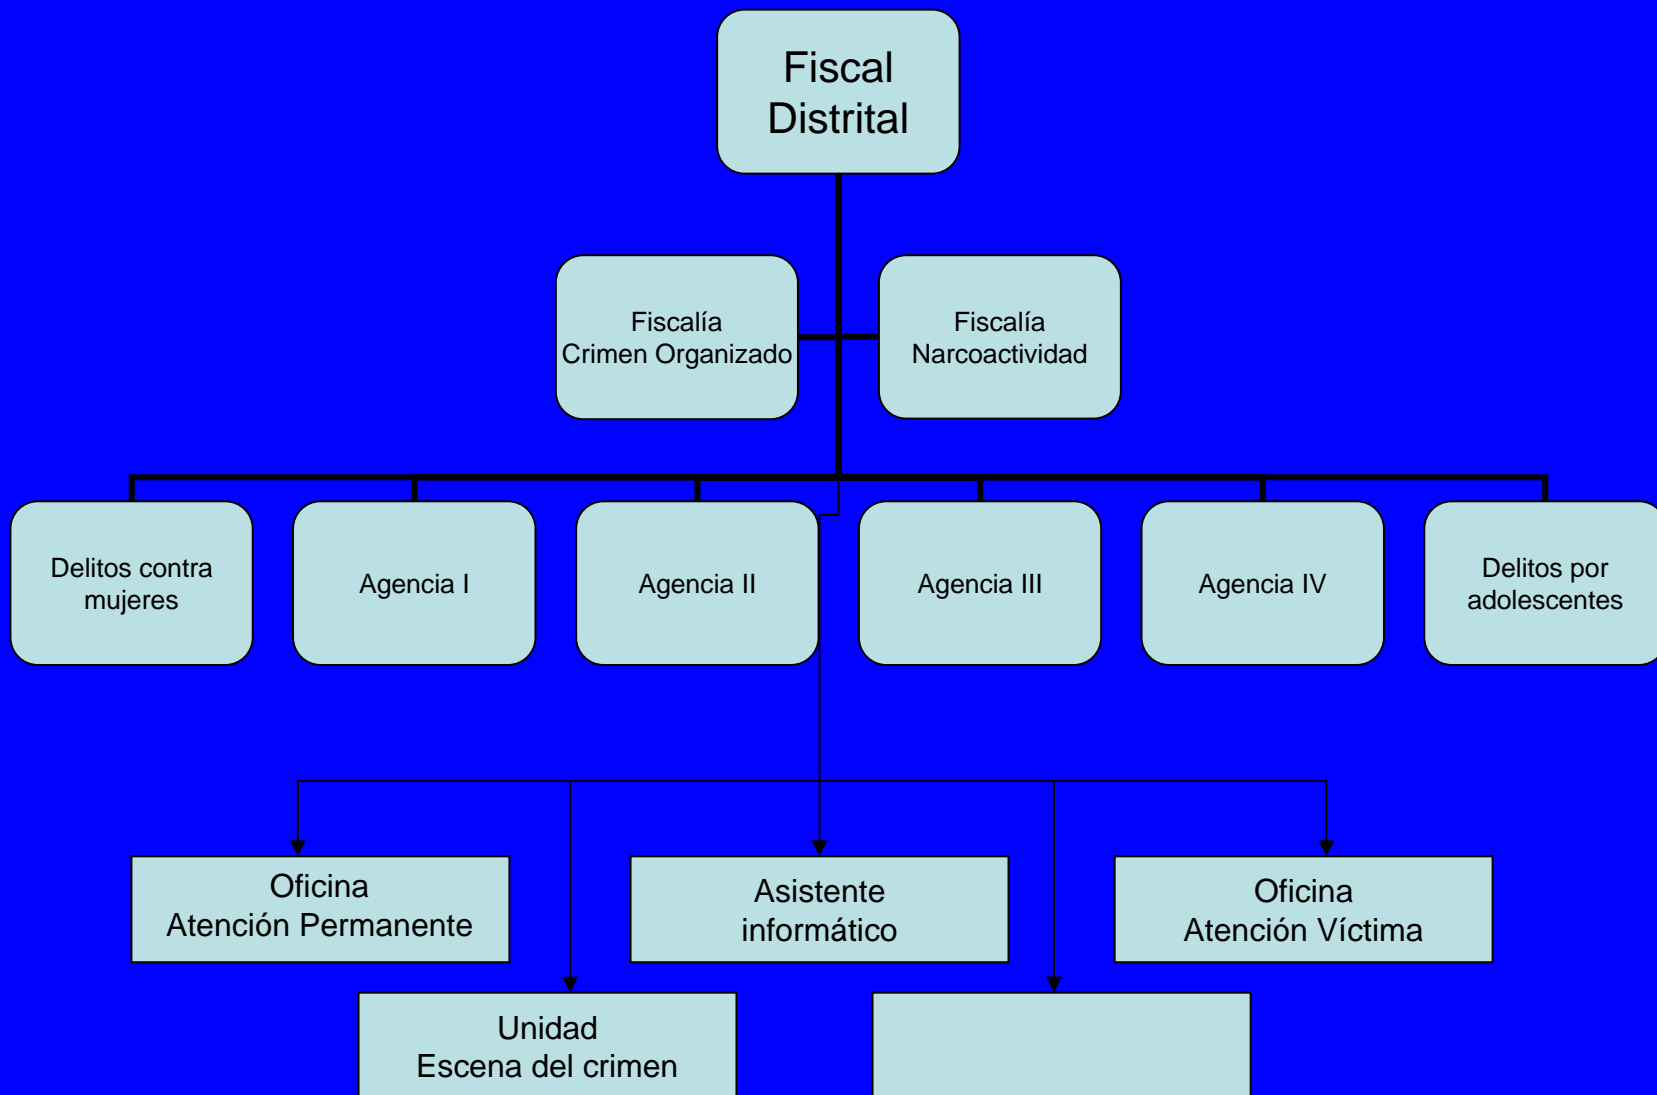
Fiscal
Distrital

Fiscalía
Crimen Organizado

Fiscalía
Narcoactividad

Delitos contra mujeres

Agencia I

Agencia II

Agencia III

Agencia IV

Delitos por adolescentes

Oficina
Atención Permanente

Asistente
informático

Oficina
Atención Víctima

Unidad
Escena del crimen